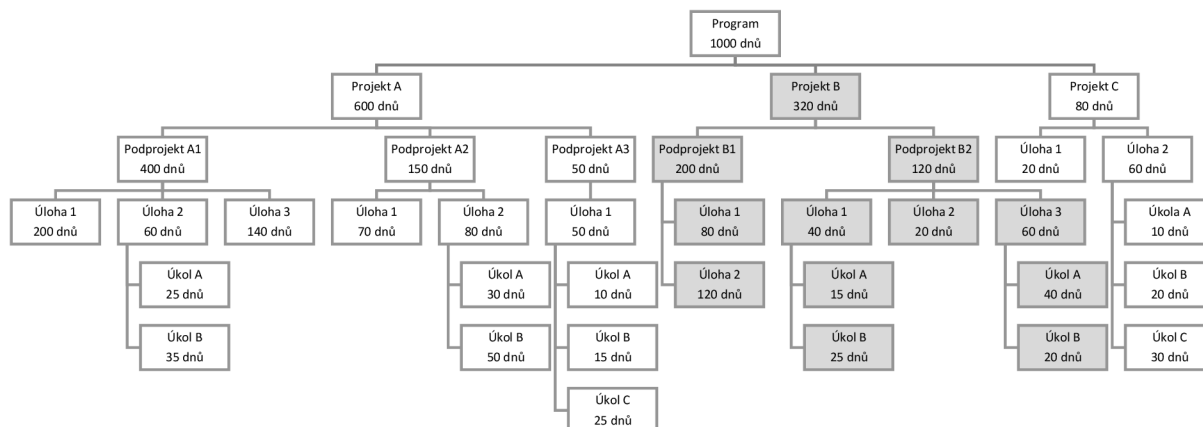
Program
1000 dnů

Projekt A
600 dnů

Podprojekt A1
400 dnů

Úloha 1
200 dnů

Úloha 2
60 dnů

Úkol A
25 dnů

Úkol B
35 dnů

Úloha 3
140 dnů

Podprojekt A2
150 dnů

Úloha 1
70 dnů

Úloha 2
80 dnů

Úkol A
30 dnů

Úkol B
50 dnů

Podprojekt A3
50 dnů

Úloha 1
50 dnů

Úkol A
10 dnů

Úkol B
15 dnů

Úkol C
25 dnů

Projekt B
320 dnů

Podprojekt B1
200 dnů

Úloha 1
80 dnů

Úloha 2
120 dnů

Podprojekt B2
120 dnů

Úloha 1
40 dnů

Úkol A
15 dnů

Úkol B
25 dnů

Úloha 2
20 dnů

Úloha 3
60 dnů

Úkol A
40 dnů

Úkol B
20 dnů

Projekt C
80 dnů

Úloha 1
20 dnů

Úloha 2
60 dnů

Úkola A
10 dnů

Úkol B
20 dnů

Úkol C
30 dnů